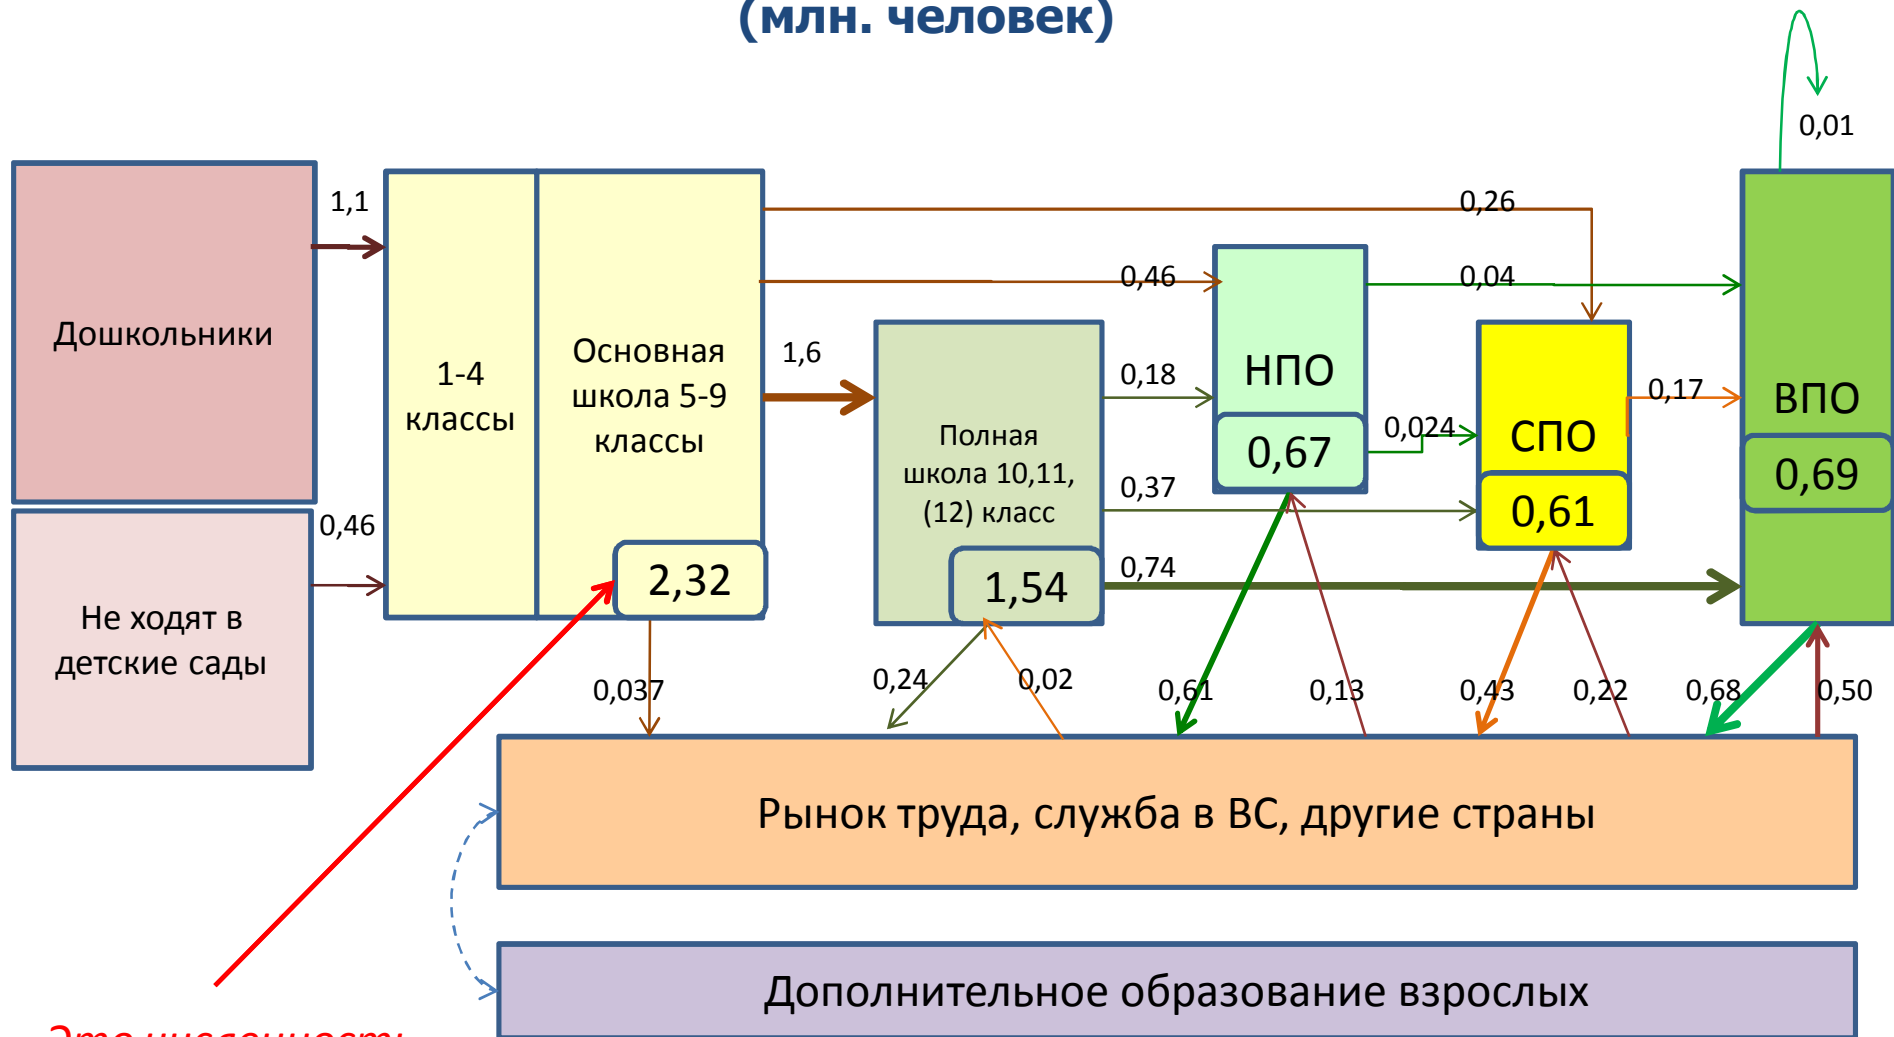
(млн. человек)

0,01

Дошкольники

1,1

1-4 классы

Основная школа 5-9 классы

0,26

0,46

НПО

0,04

1,6

Полная школа 10,11, (12) класс

0,18

0,67

0,024

СПО

0,17

ВПО

0,69

0,37

0,61

Не ходят в детские сады

0,46

2,32

1,54

0,74

0,037

0,24

0,02

0,61

0,13

0,43

0,22

0,68

0,50

Рынок труда, служба в ВС, другие страны

Дополнительное образование взрослых

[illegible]